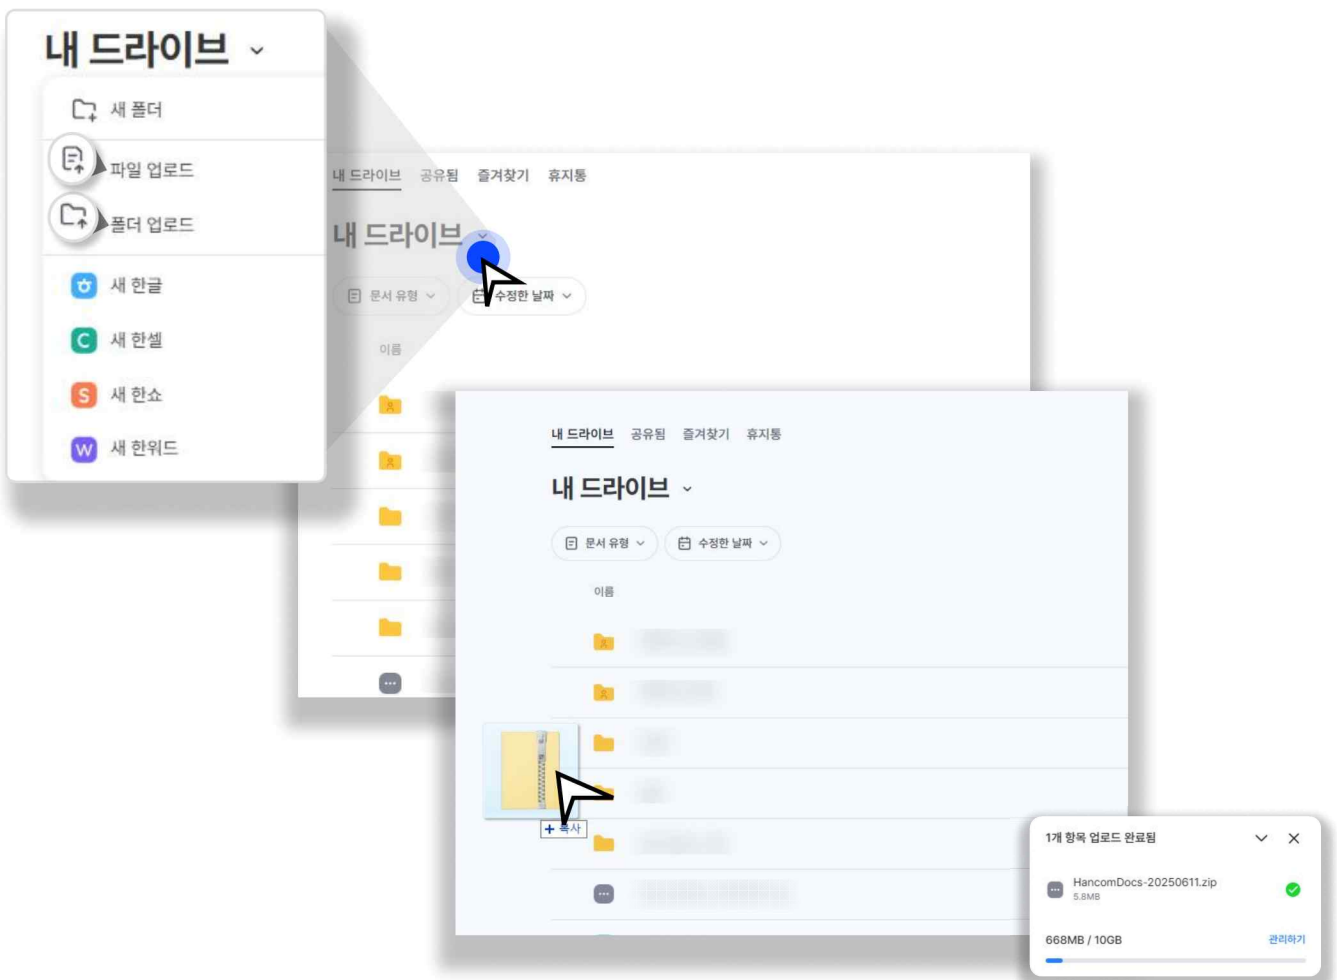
내 드라이브

새 폴더
파일 업로드
폴더 업로드
새 한글
새 한셀
새 한쇼
새 한워드

내 드라이브 공유됨 즐겨찾기 휴지통

내 드라이브

문서 유형
수정한 날짜

이름

내 드라이브 공유됨 즐겨찾기 휴지통

내 드라이브

문서 유형
수정한 날짜

이름

+ 복사

1개 항목 업로드 완료됨

HancomDocs-20250611.zip
5.8MB

668MB / 10GB
관리하기